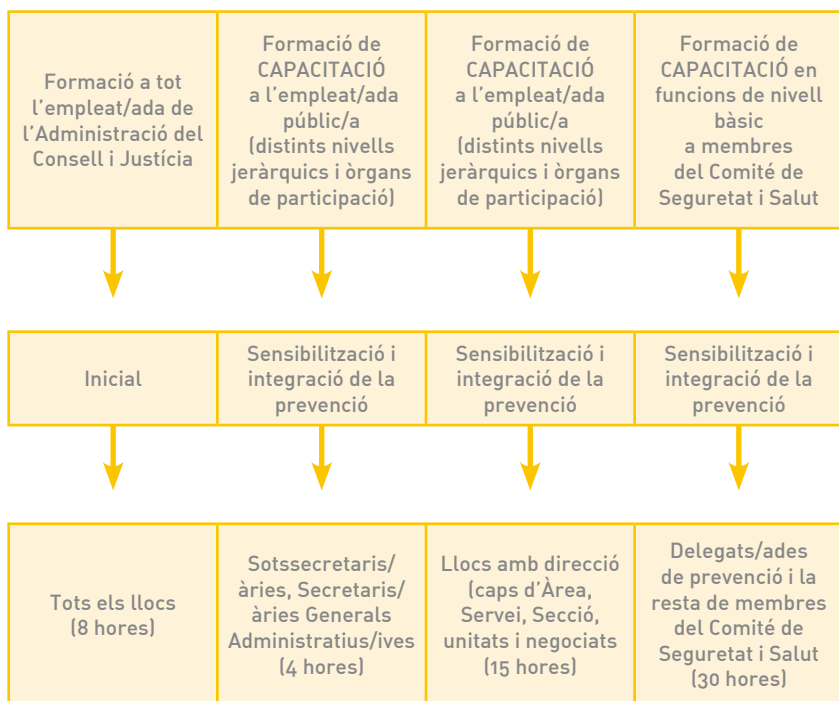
| Formació a tot l'empleat/ada de l'Administració del Consell i Justícia | Formació de CAPACITACIÓ a l'empleat/ada públic/a (distints nivells jeràrquics i òrgans de participació) | Formació de CAPACITACIÓ a l'empleat/ada públic/a (distints nivells jeràrquics i òrgans de participació) | Formació de CAPACITACIÓ en funcions de nivell bàsic a membres del Comité de Seguretat i Salut |
|---|---|---|---|

| Inicial | Sensibilització i integració de la prevenció | Sensibilització i integració de la prevenció | Sensibilització i integració de la prevenció |
|---|---|---|---|

| Tots els llocs (8 hores) | Sotssecretaris/àries, Secretaris/àries Generals Administratius/ives (4 hores) | Llocs amb direcció (caps d'Àrea, Servei, Secció, unitats i negociats (15 hores) | Delegats/ades de prevenció i la resta de membres del Comité de Seguretat i Salut (30 hores) |
|---|---|---|---|